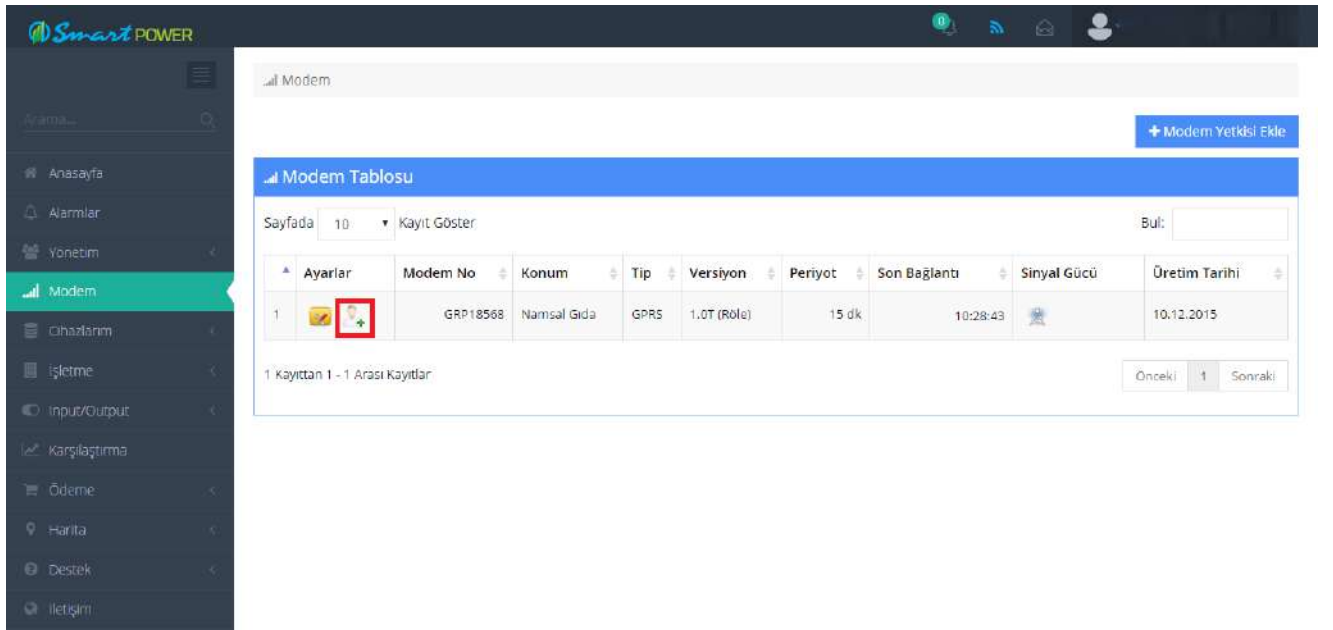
Smart POWER

0

Arama...

Anasayfa
Alarmlar
Yönetim
Modem
Cihazlarım
İşletme
Input/Output
Karşılaştırma
Ödeme
Harita
Destek
İletişim

Modem

+ Modem Yetkisi Ekle

Modem Tablosu

Sayfada 10 Kayıt Göster

Bul:

| | Ayarlar | Modem No | Konum | Tip | Versiyon | Periyot | Son Bağlantı | Sinyal Gücü | Üretim Tarihi |
|---|---|---|---|---|---|---|---|---|---|
| 1 | | GRP18568 | Namsal Gıda | GPRS | 1.0T (Röle) | 15 dk | 10:28:43 | | 10.12.2015 |

1 Kayıttan 1 - 1 Arası Kayıtlar

Önceki 1 Sonraki